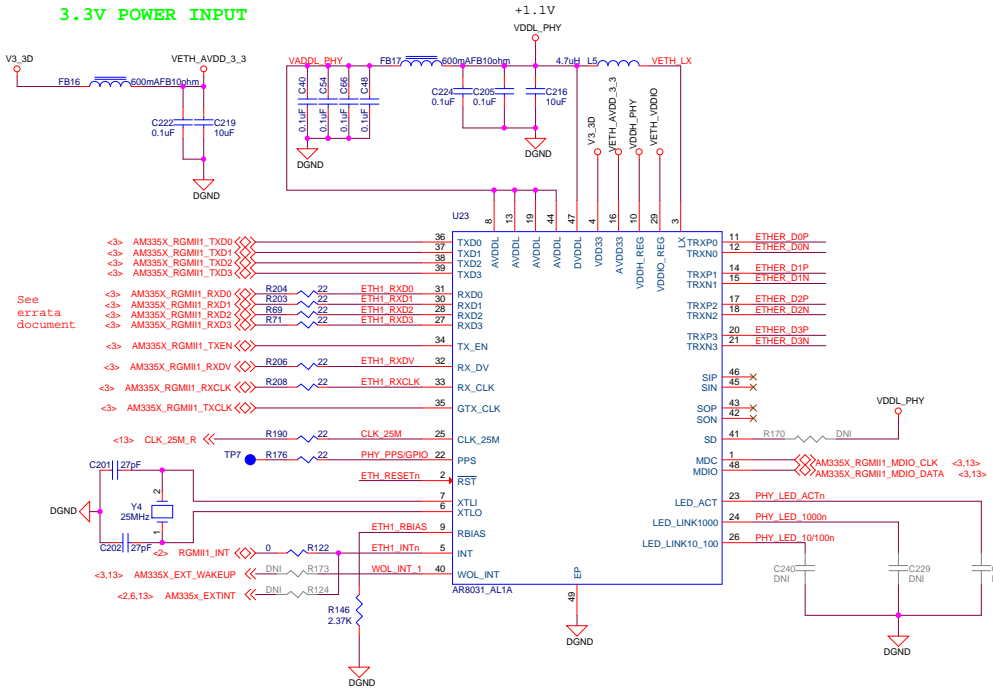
3.3V POWER INPUT

V3_3D
FB16
600mAFB10ohm
VETH_AVDD_3_3
C222 0.1uF
C219 10uF
DGND

+1.1V
VDDL_PHY
VADDL_PHY
FB17
600mAFB10ohm
4.7uH
L5
VETH_LX
C40 0.1uF
C54 0.1uF
C66 0.1uF
C48 0.1uF
DGND
C224 0.1uF
C205 0.1uF
C216 10uF
DGND
V3_3D
VETH_AVDD_3_3
VDDH_PHY
VETH_VDDIO

U23
8 AVDDL
13 AVDDL
19 AVDDL
44 AVDDL
47 DVDDL
4 VDD33
16 AVDD33
10 VDDH_REG
29 VDDIO_REG
3 LX

<3> AM335X_RGMII1_TXD0 36 TXD0
<3> AM335X_RGMII1_TXD1 37 TXD1
<3> AM335X_RGMII1_TXD2 38 TXD2
<3> AM335X_RGMII1_TXD3 39 TXD3

See errata document

<3> AM335X_RGMII1_RXD0 R204 22 ETH1_RXD0 31 RXD0
<3> AM335X_RGMII1_RXD1 R203 22 ETH1_RXD1 30 RXD1
<3> AM335X_RGMII1_RXD2 R69 22 ETH1_RXD2 28 RXD2
<3> AM335X_RGMII1_RXD3 R71 22 ETH1_RXD3 27 RXD3
<3> AM335X_RGMII1_TXEN 34 TX_EN
<3> AM335X_RGMII1_RXDV R206 22 ETH1_RXDV 32 RX_DV
<3> AM335X_RGMII1_RXCLK R208 22 ETH1_RXCLK 33 RX_CLK
<3> AM335X_RGMII1_TXCLK 35 GTX_CLK
<13> CLK_25M_R R190 22 CLK_25M 25 CLK_25M
TP7 R176 22 PHY_PPS/GPIO 22 PPS
ETH_RESETn 2 RST
C201 27pF
DGND
Y4 25MHz
2
1
C202 27pF
7 XTLI
6 XTLO
ETH1_RBIAS 9 RBIAS
<2> RGMII1_INT 0 R122 ETH1_INTn 5 INT
<3,13> AM335X_EXT_WAKEUP DNI R173 WOL_INT_1 40 WOL_INT
<2,6,13> AM335x_EXTINT DNI R124
R146 2.37K
DGND
AR8031_AL1A
EP
49
DGND

TRXP0 11 ETHER_D0P
TRXN0 12 ETHER_D0N
TRXP1 14 ETHER_D1P
TRXN1 15 ETHER_D1N
TRXP2 17 ETHER_D2P
TRXN2 18 ETHER_D2N
TRXP3 20 ETHER_D3P
TRXN3 21 ETHER_D3N
SIP 46
SIN 45
SOP 43
SON 42
VDDL_PHY
SD 41 R170 DNI
MDC 1 AM335X_RGMII1_MDIO_CLK <3,13>
MDIO 48 AM335X_RGMII1_MDIO_DATA <3,13>
LED_ACT 23 PHY_LED_ACTn
LED_LINK1000 24 PHY_LED_1000n
LED_LINK10_100 26 PHY_LED_10/100n
C240 DNI
C229 DNI
DGND